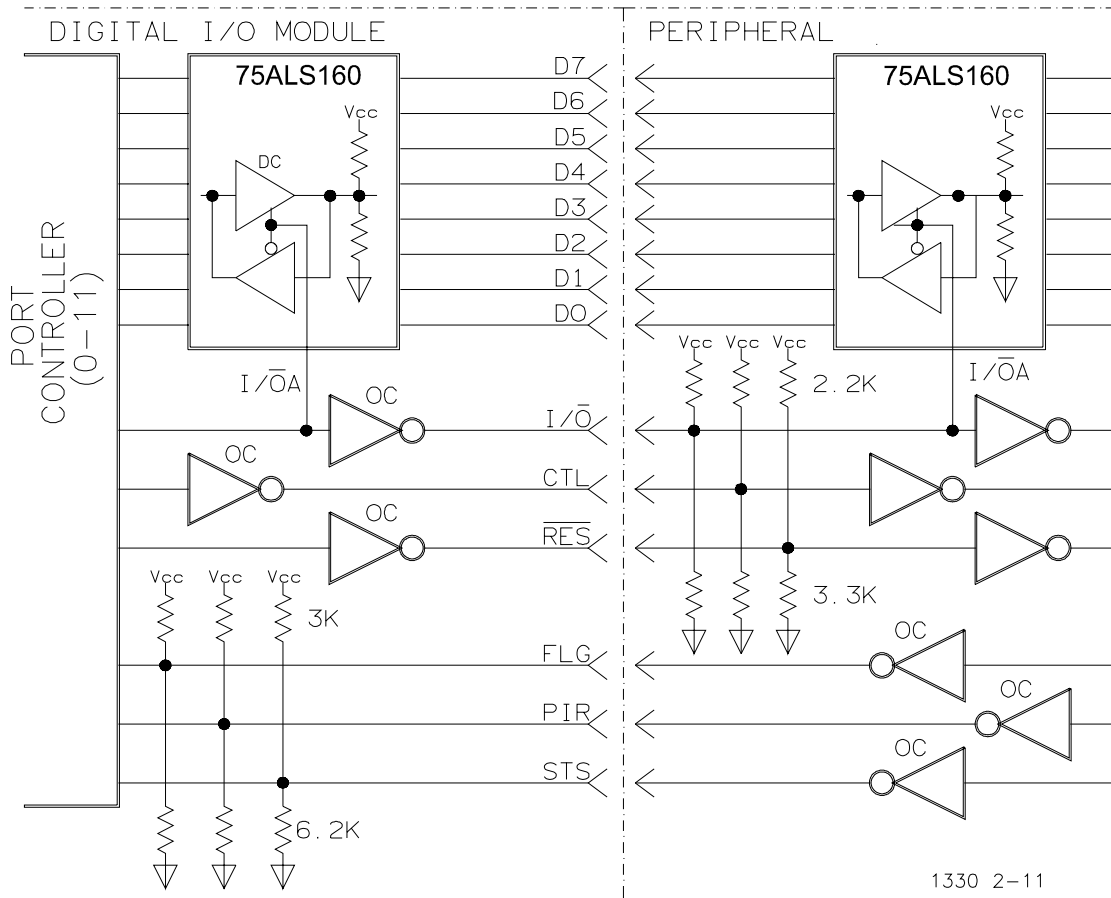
DIGITAL I/O MODULE

PERIPHERAL

PORT CONTROLLER (0–11)

75ALS160

Vcc

DC

D7

D6

D5

D4

D3

D2

D1

DO

75ALS160

Vcc

Vcc Vcc Vcc

2.2K

$I/\overline{O}A$

OC

$I/\overline{O}$

$I/\overline{O}A$

OC

CTL

OC

$\overline{RES}$

Vcc Vcc Vcc

3K

3.3K

OC

FLG

OC

PIR

OC

STS

6.2K

1330 2–11